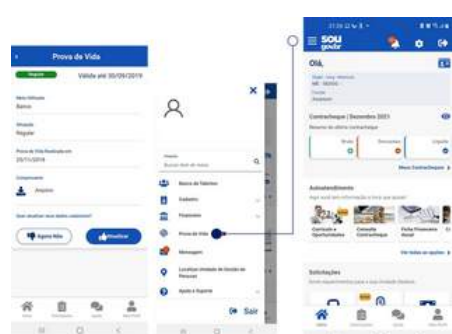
Prova de Vida

Regular

Válida até 30/09/2019

Meio Utilizado
Banco

Situação
Regular

Prova de Vida Realizada em
20/11/2018

Comprovante
Arquivo

Quer atualizar seus dados cadastrais?

Agora Não

Atualizar

Banco de Talentos

Cadastro

Financeiro

Prova de Vida

Mensagens

Localizar Unidade de Gestão de Pessoas

Ajuda e Suporte

Sair

sou gov.br

Olá,

Contracheque | Dezembro 2021

Meus Contracheques

Autoatendimento

Currículo e Oportunidades

Consulta Contracheque

Ficha Financeira Anual

Ver todos os serviços

Solicitações